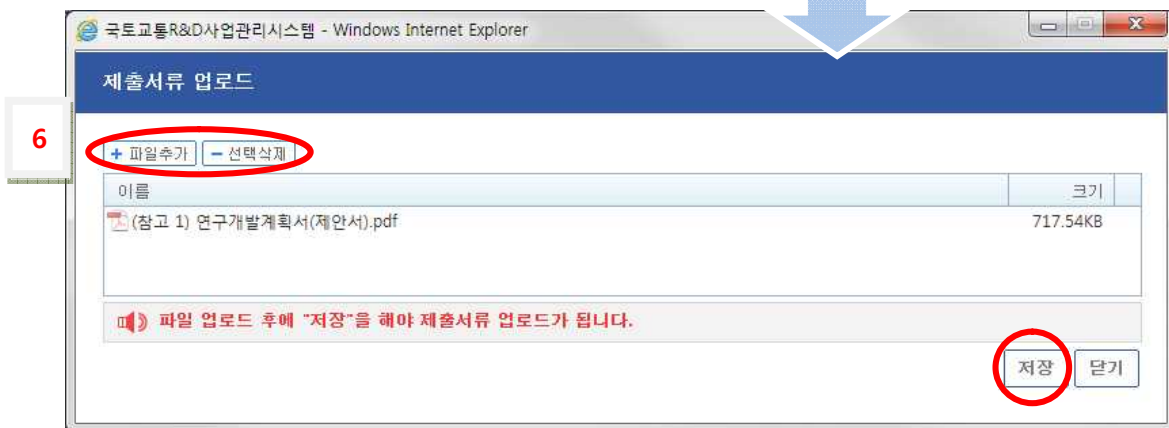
국토교통R&D사업관리시스템 - Windows Internet Explorer

제출서류 업로드

6

+ 파일추가 − 선택삭제

| 이름 | 크기 |
|---|---|
| (참고 1) 연구개발계획서(제안서).pdf | 717.54KB |

파일 업로드 후에 "저장"을 해야 제출서류 업로드가 됩니다.

저장 닫기